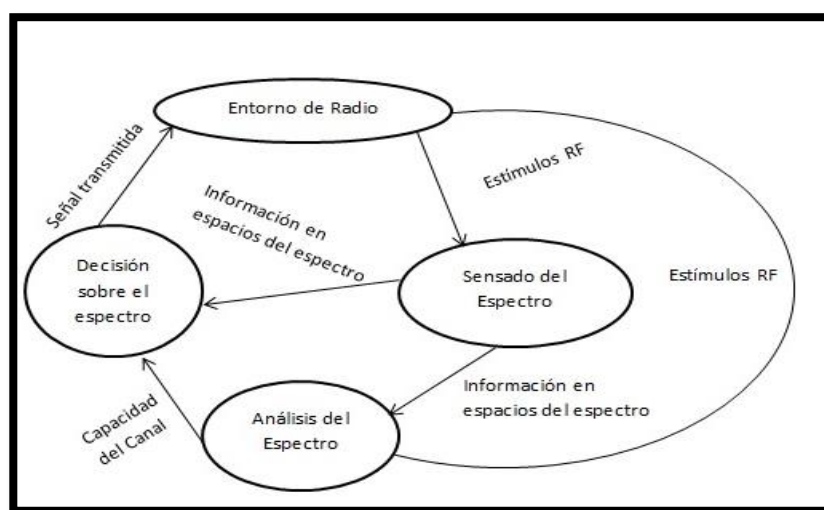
Entorno de Radio

Señal transmitida

Estímulos RF

Información en espacios del espectro

Decisión sobre el espectro

Sensado del Espectro

Estímulos RF

Información en espacios del espectro

Capacidad del Canal

Análisis del Espectro